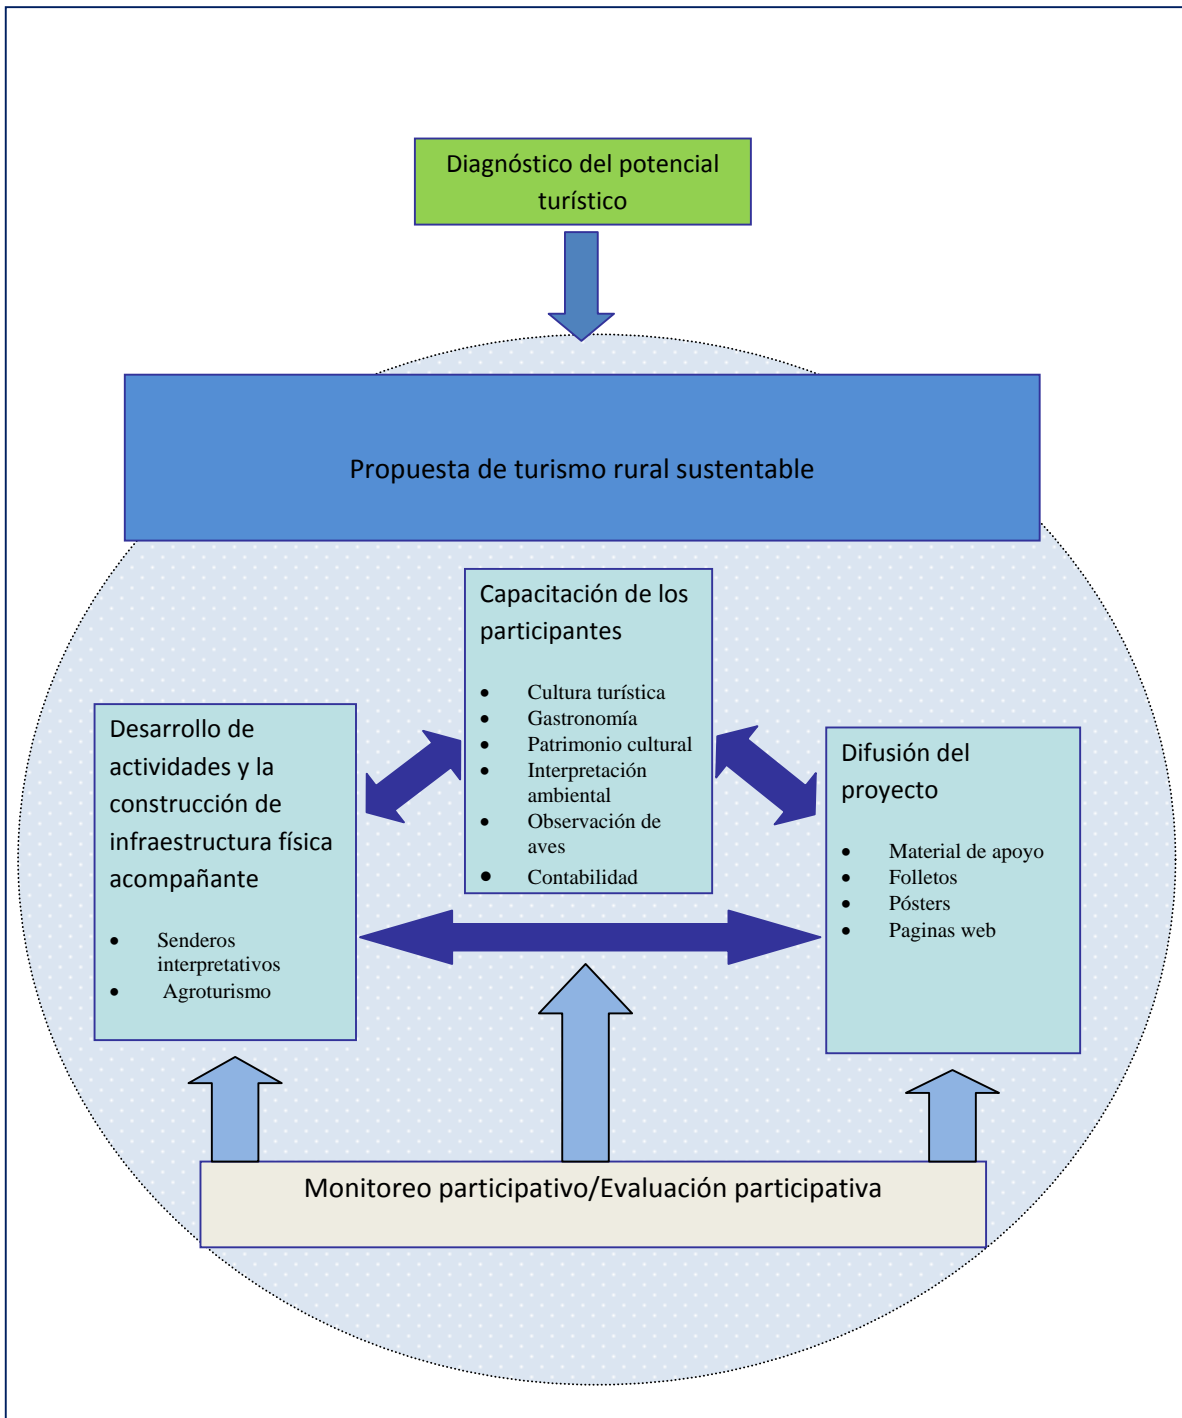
Diagnóstico del potencial turístico

Propuesta de turismo rural sustentable

Capacitación de los participantes

- Cultura turística
- Gastronomía
- Patrimonio cultural
- Interpretación ambiental
- Observación de aves
- Contabilidad

Desarrollo de actividades y la construcción de infraestructura física acompañante

- Senderos interpretativos
- Agroturismo

Difusión del proyecto

- Material de apoyo
- Folletos
- Pósters
- Paginas web

Monitoreo participativo/Evaluación participativa